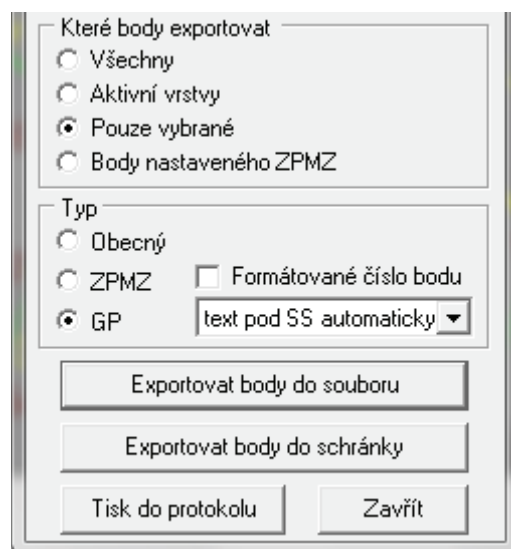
Které body exportovat
Všechny
Aktivní vrstvy
Pouze vybrané
Body nastaveného ZPMZ

Typ
Obecný
ZPMZ
Formátované číslo bodu
GP
text pod SS automaticky

Exportovat body do souboru

Exportovat body do schránky

Tisk do protokolu
Zavřít